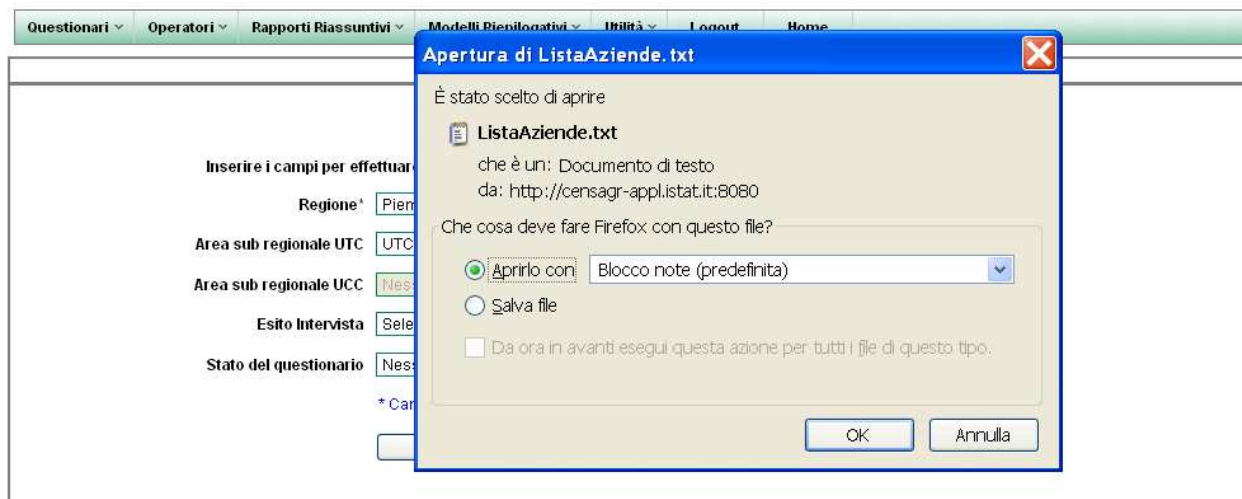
Questionari ˅ Operatori ˅ Rapporti Riassuntivi ˅ Modelli Riepilogativi ˅ Utilità ˅ Logout Home

Apertura di ListaAziende.txt

È stato scelto di aprire

ListaAziende.txt

che è un: Documento di testo

da: http://censagr-appl.istat.it:8080

Che cosa deve fare Firefox con questo file?

Aprirlo con Blocco note (predefinita)

Salva file

Da ora in avanti esegui questa azione per tutti i file di questo tipo.

OK Annulla

Inserire i campi per effettuar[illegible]

Regione* Piem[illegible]

Area sub regionale UTC UTC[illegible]

Area sub regionale UCC Nes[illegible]

Esito Intervista Sele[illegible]

Stato del questionario Nes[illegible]

* Ca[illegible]